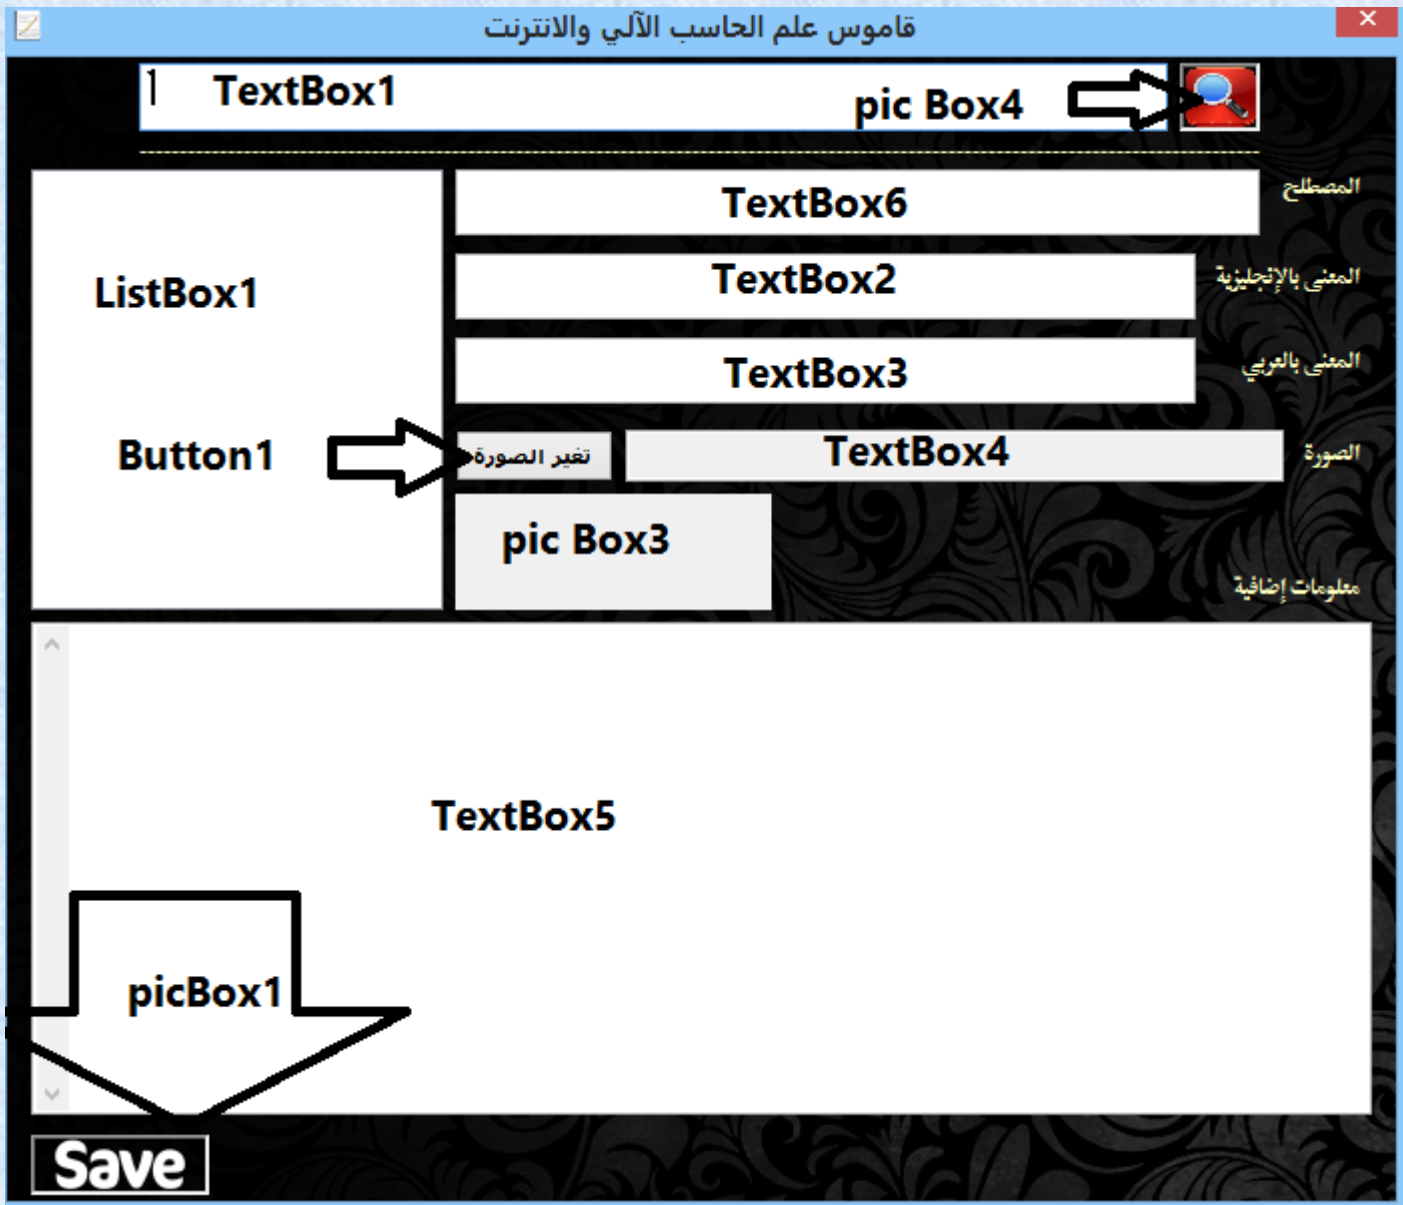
قاموس علم الحاسب الآلي والانترنت

TextBox1

pic Box4

المصطلح

TextBox6

ListBox1

المعنى بالإنجليزية

TextBox2

المعنى بالعربي

TextBox3

Button1

تغير الصورة

TextBox4

الصورة

pic Box3

معلومات إضافية

TextBox5

picBox1

Save